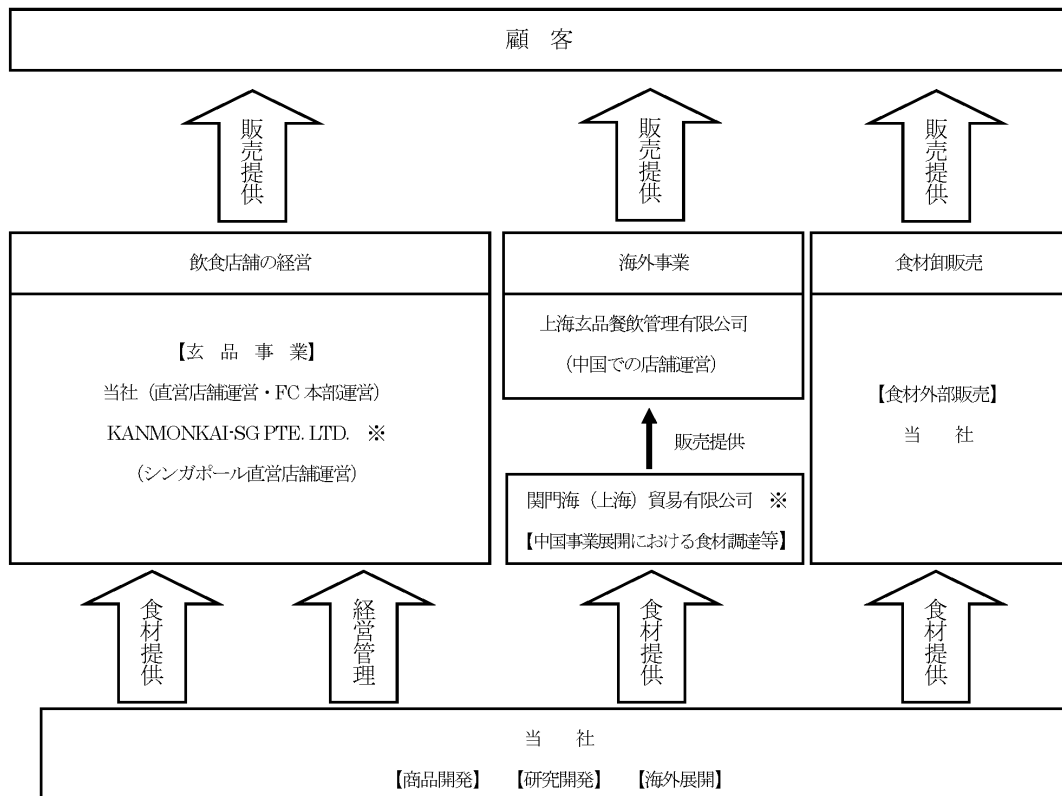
顧　客

販売提供

販売提供

販売提供

飲食店舗の経営

【玄 品 事 業】
当社（直営店舗運営・FC 本部運営）
KANMONKAI-SG PTE. LTD. ※
（シンガポール直営店舗運営）

海外事業

上海玄品餐飲管理有限公司
（中国での店舗運営）

販売提供

関門海（上海）貿易有限公司 ※
【中国事業展開における食材調達等】

食材卸販売

【食材外部販売】
当　社

食材提供

経営管理

食材提供

食材提供

当　社
【商品開発】 【研究開発】 【海外展開】